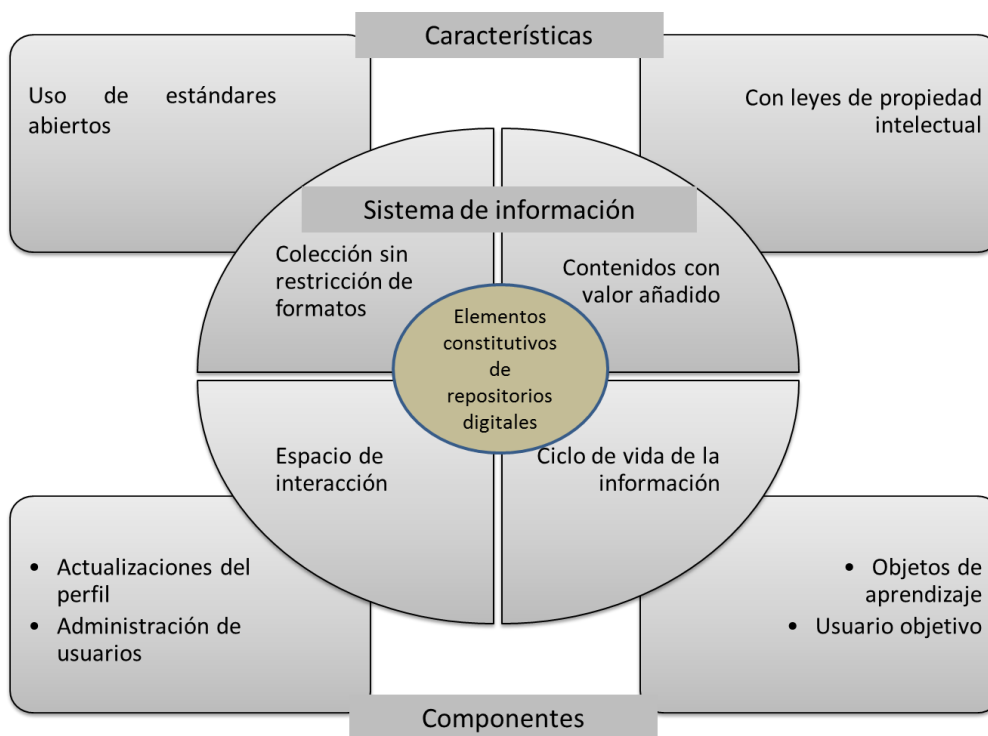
Características

Uso de estándares abiertos

Con leyes de propiedad intelectual

Sistema de información

Colección sin restricción de formatos

Contenidos con valor añadido

Elementos constitutivos de repositorios digitales

Espacio de interacción

Ciclo de vida de la información

• Actualizaciones del perfil
• Administración de usuarios

• Objetos de aprendizaje
• Usuario objetivo

Componentes